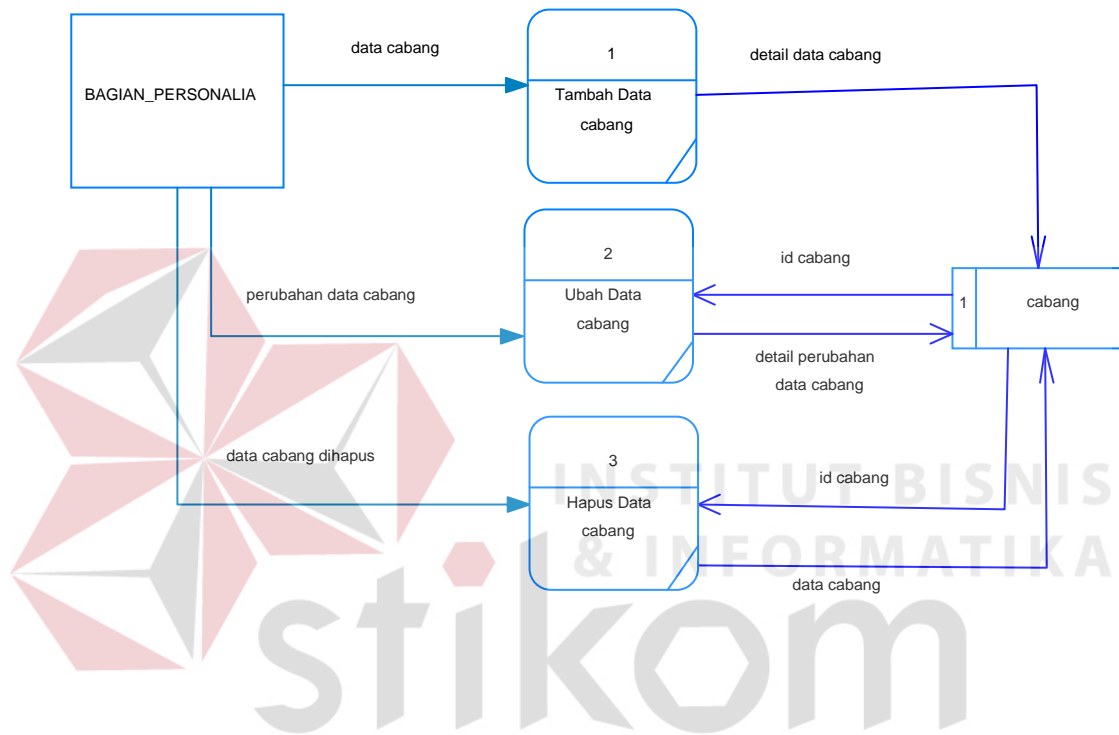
BAGIAN_PERSONALIA

data cabang

1
Tambah Data cabang

detail data cabang

2
Ubah Data cabang

id cabang

perubahan data cabang

1 cabang

detail perubahan data cabang

3
Hapus Data cabang

data cabang dihapus

id cabang

data cabang

INSTITUT BISNIS
& INFORMATIKA
stikom